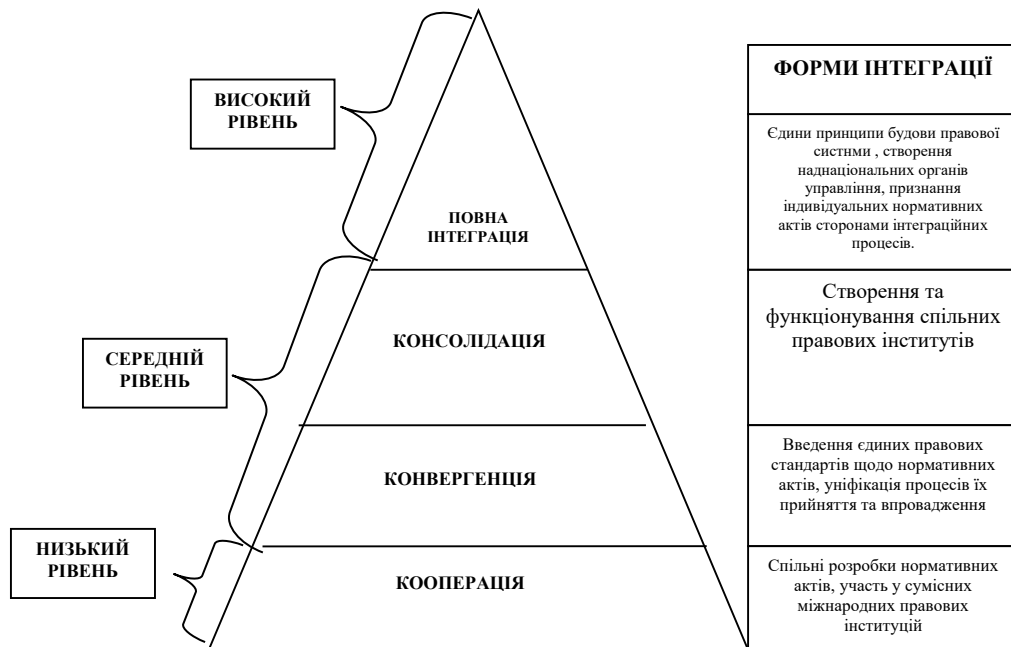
ВИСОКИЙ РІВЕНЬ

СЕРЕДНІЙ РІВЕНЬ

НИЗЬКИЙ РІВЕНЬ

ПОВНА ІНТЕГРАЦІЯ

КОНСОЛІДАЦІЯ

КОНВЕРГЕНЦІЯ

КООПЕРАЦІЯ

ФОРМИ ІНТЕГРАЦІЇ

Єдини принципи будови правової систнми , створення наднаціональних органів управління, признання індивідуальних нормативних актів сторонами інтеграційних процесів.

Створення та функціонування спільних правових інститутів

Введення єдиних правових стандартів щодо нормативних актів, уніфікація процесів їх прийняття та впровадження

Спільні розробки нормативних актів, участь у сумісних міжнародних правових інституцій